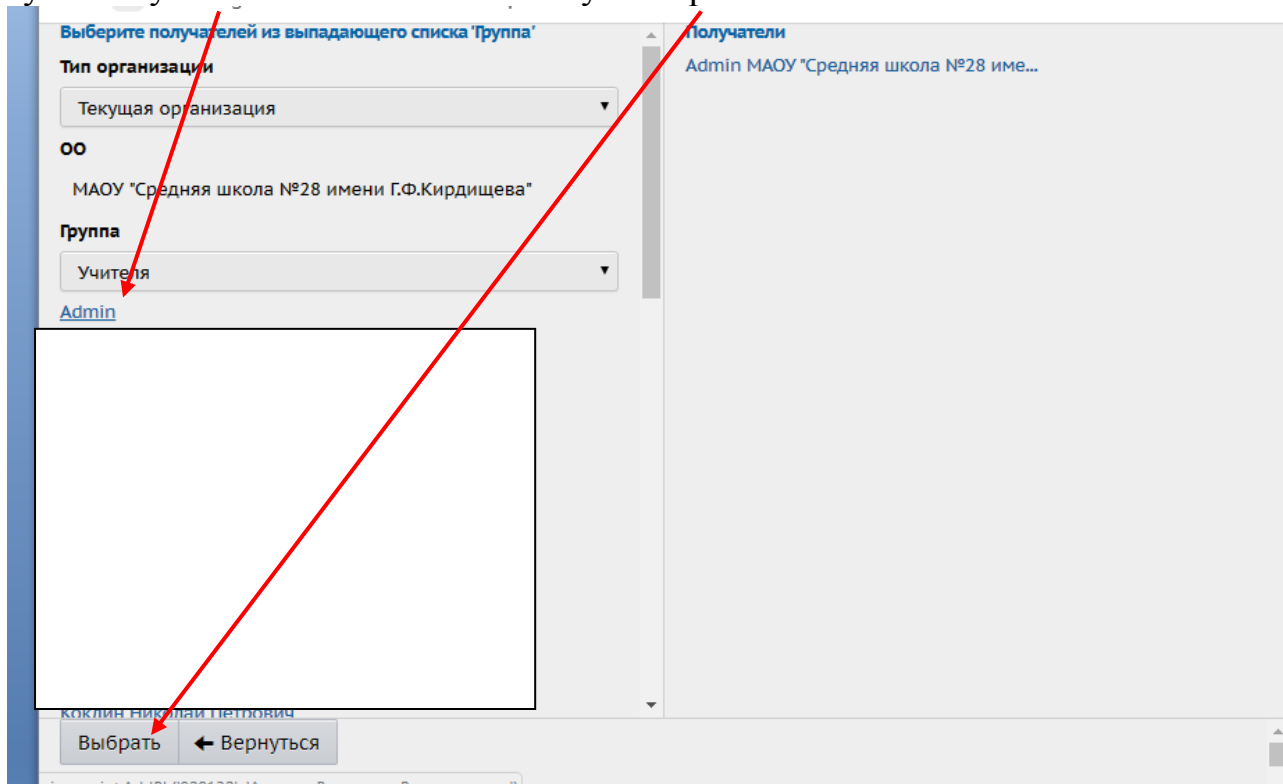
Выберите получателей из выпадающего списка 'Группа'

Тип организации

Текущая организация

ОО

МАОУ "Средняя школа №28 имени Г.Ф.Кирдищева"

Группа

Учителя

Admin

Коклин Николай Петрович

Получатели

Admin МАОУ "Средняя школа №28 име...

Выбрать

Вернуться